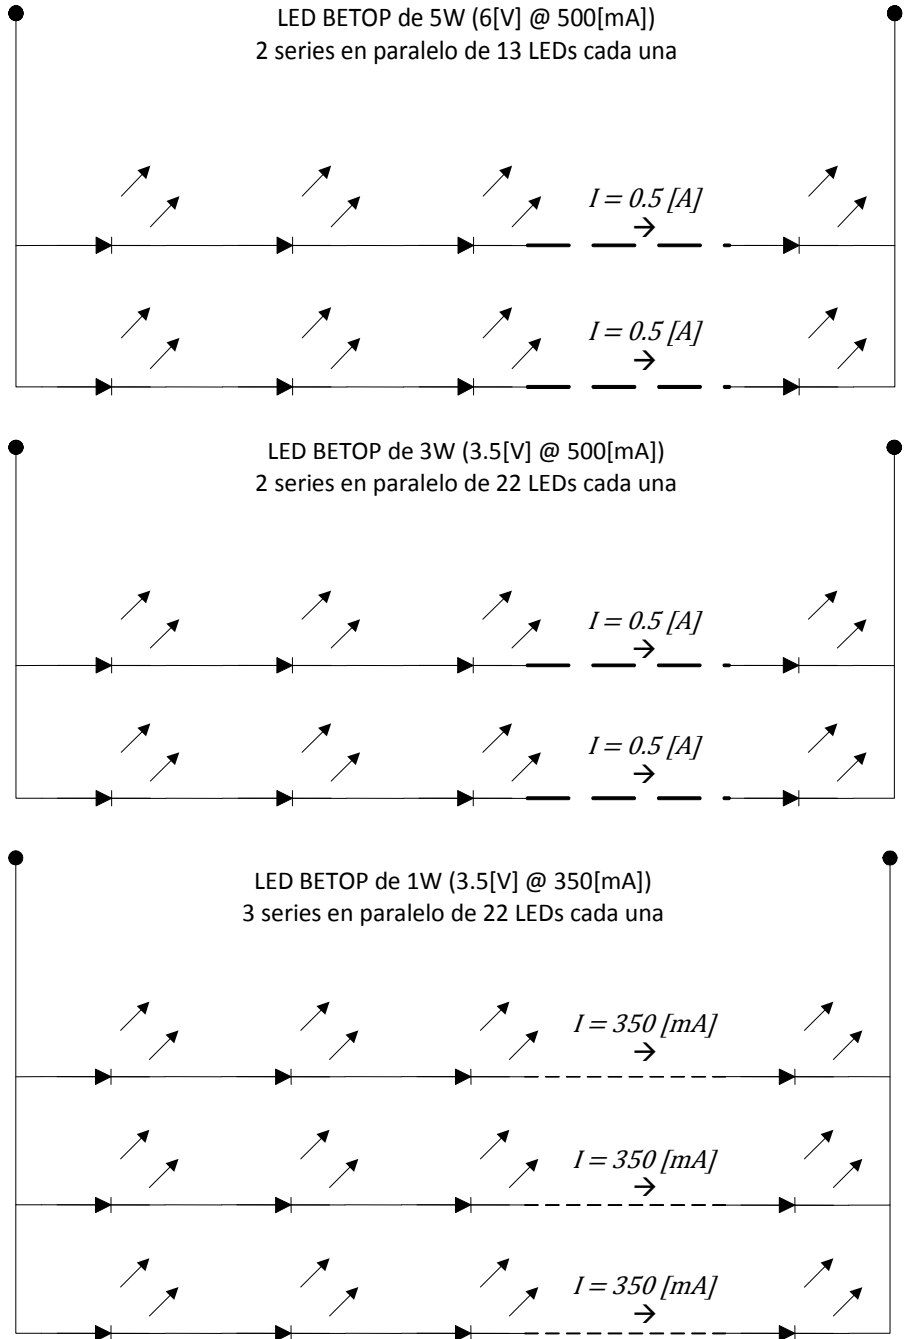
LED BETOP de 5W (6[V] @ 500[mA])
2 series en paralelo de 13 LEDs cada una

$I = 0.5\ [A]$

$I = 0.5\ [A]$

LED BETOP de 3W (3.5[V] @ 500[mA])
2 series en paralelo de 22 LEDs cada una

$I = 0.5\ [A]$

$I = 0.5\ [A]$

LED BETOP de 1W (3.5[V] @ 350[mA])
3 series en paralelo de 22 LEDs cada una

$I = 350\ [mA]$

$I = 350\ [mA]$

$I = 350\ [mA]$